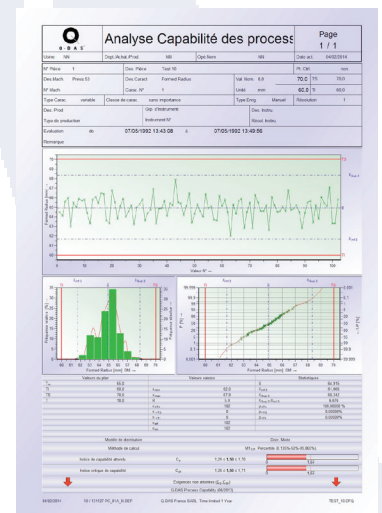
Q-DAS

Analyse Capabilité des process

Page
1 / 1

Usine 169 | Dept./Actual./Prod. 169 | Opt.Nom 169 | Date act. 04/02/2014

Nº Pièce 1 | Desc. Pièce Test 10 | Pt. Ctrl.

Desc.Mach. Press 53 | Desc.Caract. Formed Radius | Val. Nom. 8,8 | 70.0 | TS 70.0

Nº Mach. | Caract. Nº 1 | Unité mm | 60.0 | TI 60.0

Type Caract. variable | Classe de carac. sans importance | Type Enrg. Manuel | Résolution 1

Desc. Prod. | Opr. d'instrument | Desc. Instru.

Type de production | Instrument Nº | Nouvl. Instru.

Evaluation de 07/05/1992 13:43:08 à 07/05/1992 13:49:56

Remarque

Formed Radius [mm]

Valeur Nº →

Formed Radius [mm] 5M → | Formed Radius [mm] 5M →

Valeurs du plan | Valeurs valides | Statistiques

Modèle de distribution | Distr. Mixte

Méthode de calcul | Percentile 0.135%-99.865%

Indice de capabilité atteinte $C_p$ 1,26 ≤ 1,50 ≤ 1,79 | 1,33

Indice critique de capabilité $C_{pk}$ 1,26 ≤ 1,50 ≤ 1,71 | 1,33

Exigences non atteintes ($C_{pk}$, $C_{pk}$)

Q-DAS Process Capability (M6/M1)

Q-DAS France SARL, Time limited 1 Year | TEST_10.DFQ